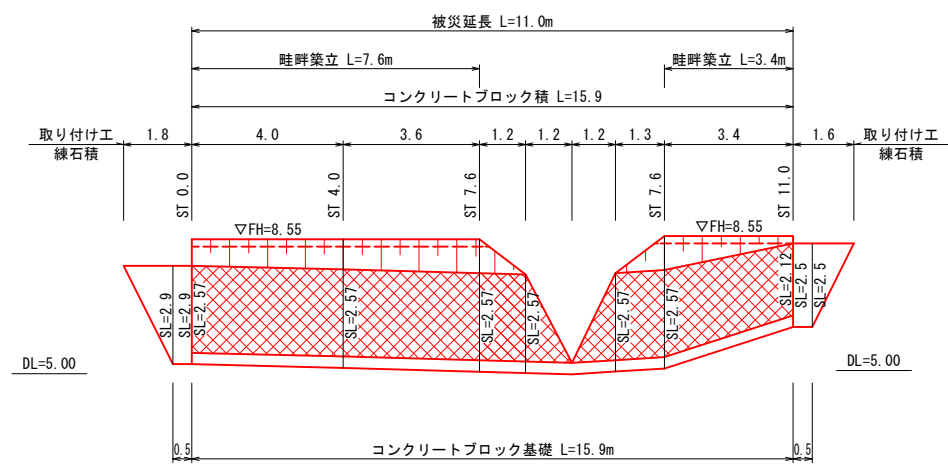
被災延長 L=11.0m

畦畔築立 L=7.6m

畦畔築立 L=3.4m

コンクリートブロック積 L=15.9

取り付け工 練石積

1.8

4.0

3.6

1.2

1.2

1.2

1.3

3.4

1.6

取り付け工 練石積

ST 0.0

ST 4.0

ST 7.6

ST 7.6

ST 11.0

▽FH=8.55

▽FH=8.55

SL=2.9

SL=2.9

SL=2.57

SL=2.57

SL=2.57

SL=2.57

SL=2.57

SL=2.57

SL=2.12

SL=2.5

SL=2.5

DL=5.00

DL=5.00

0.5

コンクリートブロック基礎 L=15.9m

0.5